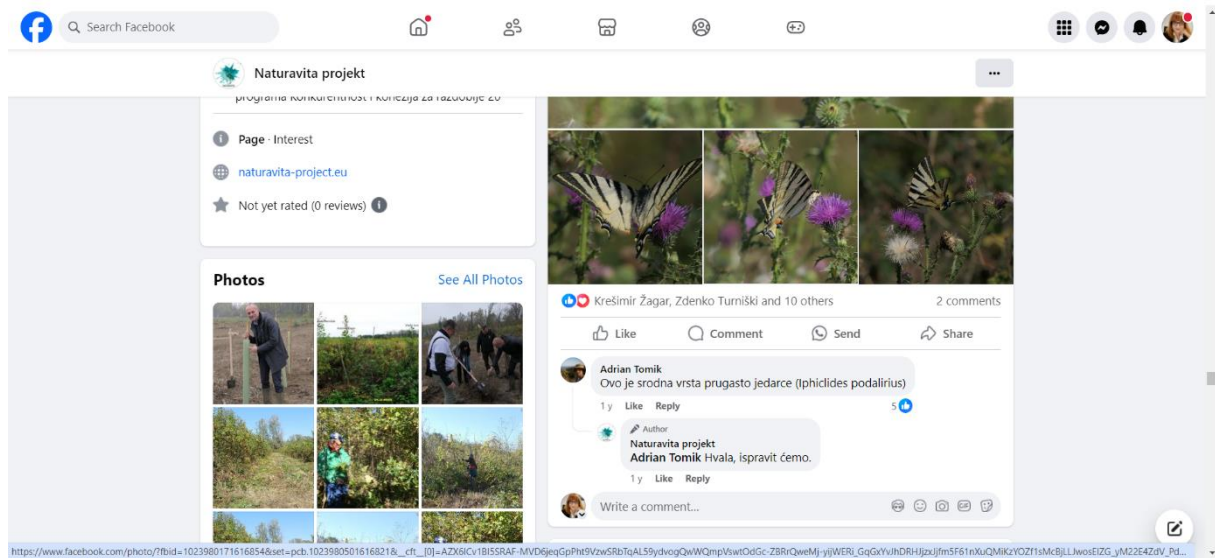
Search Facebook

Naturavita projekt

...

programa Konkurentnost i kohezija za razdoblje 20

Page · Interest

naturavita-project.eu

Not yet rated (0 reviews)

Photos

See All Photos

Krešimir Žagar, Zdenko Turniški and 10 others

2 comments

Like

Comment

Send

Share

Adrian Tomik
Ovo je srodna vrsta prugasto jedarce (Iphiclides podalirius)

1 y Like Reply

5

Author
Naturavita projekt
Adrian Tomik Hvala, ispravit ćemo.

1 y Like Reply

Write a comment...

https://www.facebook.com/photo/?fbid=1023980171616854&set=pcb.1023980501616821&__cft__[0]=AZX6lCv1BI5SRAF-MVD6jeqGpPht9VzwSRbTqAL59ydvogQwWQmpVswtOdGc-Z8RrQweMj-yijWERi_GqGxYvJhDRHJjzxJjfm5F61nXuQMiKzYOZf1sMcBjLLlwosEIZG_yM22E4ZdV_Pd...